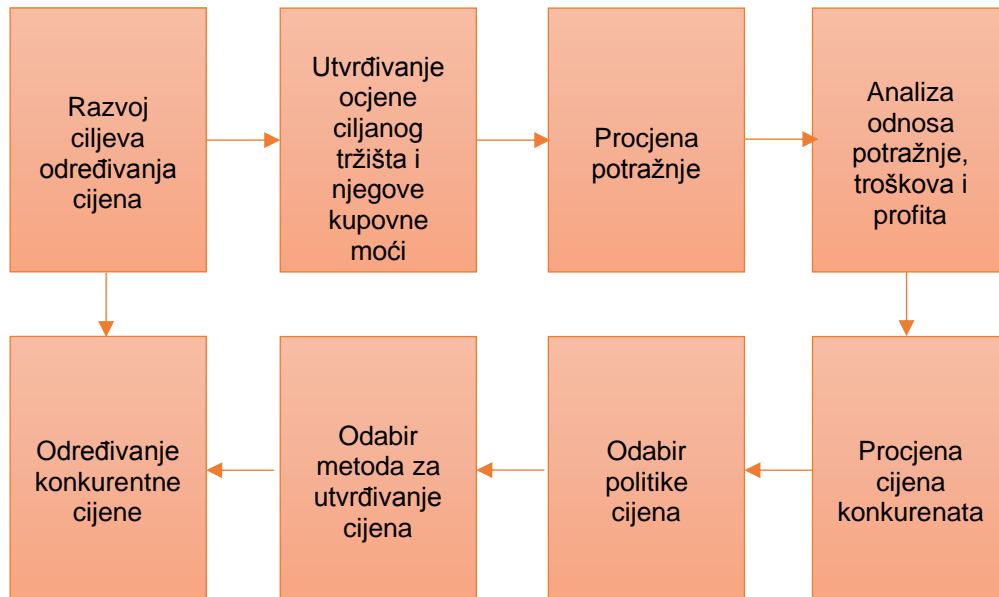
Razvoj ciljeva određivanja cijena

Utvrđivanje ocjene ciljanog tržišta i njegove kupovne moći

Procjena potražnje

Analiza odnosa potražnje, troškova i profita

Procjena cijena konkurenata

Odabir politike cijena

Odabir metoda za utvrđivanje cijena

Određivanje konkurentne cijene